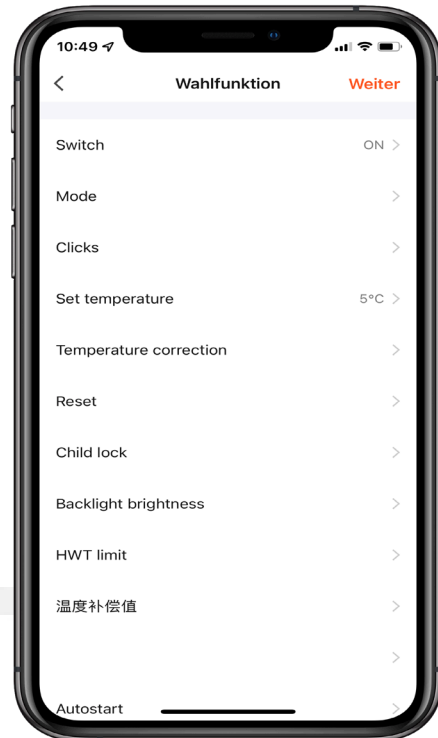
10:49

<

Wahlfunktion

Weiter

Switch

ON >

Mode

>

Clicks

>

Set temperature

5°C >

Temperature correction

>

Reset

>

Child lock

>

Backlight brightness

>

HWT limit

>

温度补偿值

>

>

Autostart

>